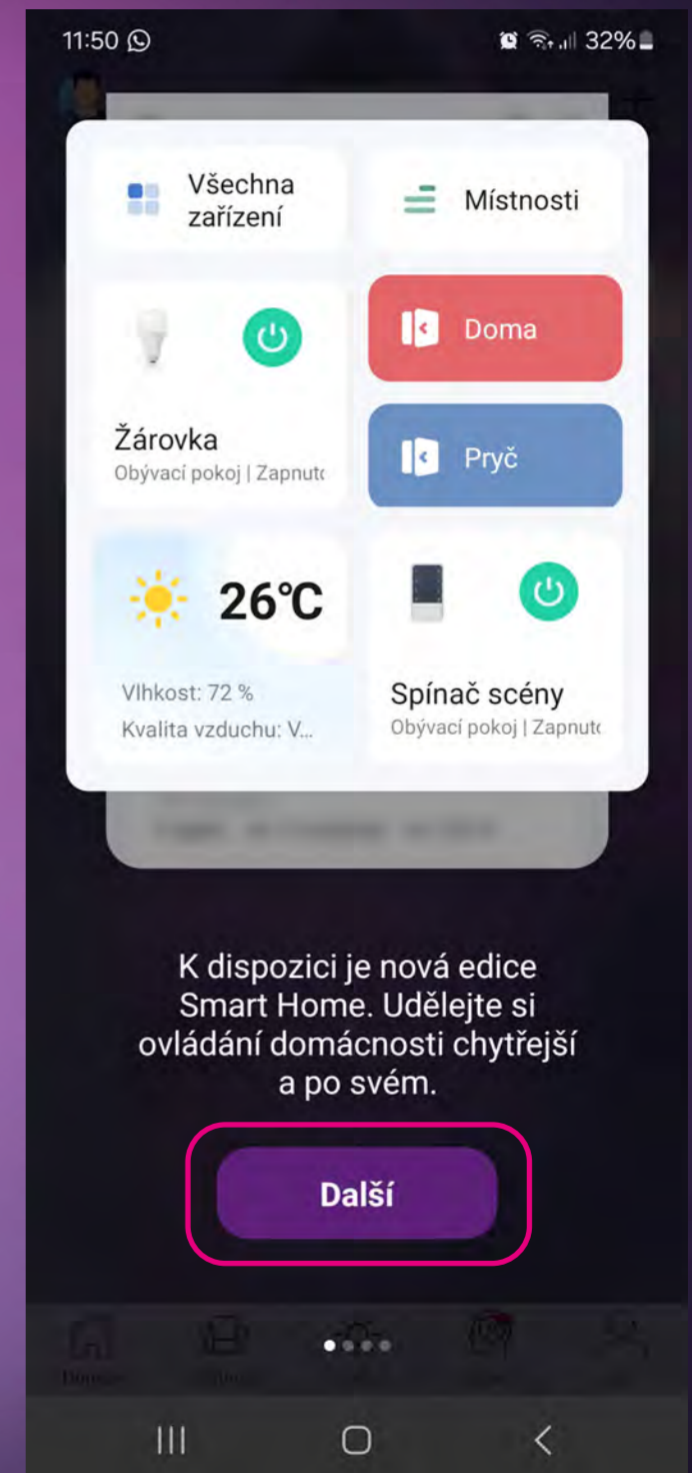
11:50

32%

Všechna zařízení

Místnosti

Doma

Žárovka
Obývací pokoj | Zapnuto

Pryč

26℃

Vlhkost: 72 %
Kvalita vzduchu: V...

Spínač scény
Obývací pokoj | Zapnuto

K dispozici je nová edice Smart Home. Udělejte si ovládání domácnosti chytřejší a po svém.

Další